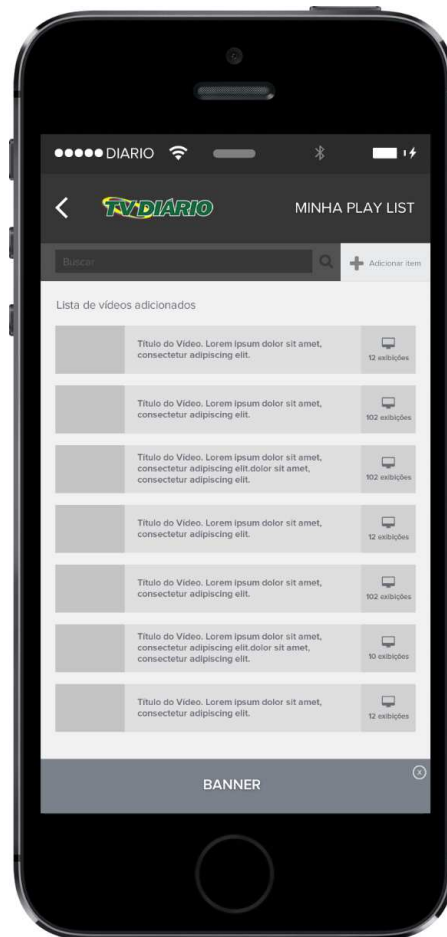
●●●●● DIARIO

TV DIÁRIO

MINHA PLAY LIST

Buscar

Adicionar item

Lista de vídeos adicionados

Título do Vídeo. Lorem ipsum dolor sit amet, consectetur adipiscing elit.

12 exibições

Título do Vídeo. Lorem ipsum dolor sit amet, consectetur adipiscing elit.

102 exibições

Título do Vídeo. Lorem ipsum dolor sit amet, consectetur adipiscing elit.dolor sit amet, consectetur adipiscing elit.

102 exibições

Título do Vídeo. Lorem ipsum dolor sit amet, consectetur adipiscing elit.

12 exibições

Título do Vídeo. Lorem ipsum dolor sit amet, consectetur adipiscing elit.

102 exibições

Título do Vídeo. Lorem ipsum dolor sit amet, consectetur adipiscing elit.dolor sit amet, consectetur adipiscing elit.

10 exibições

Título do Vídeo. Lorem ipsum dolor sit amet, consectetur adipiscing elit.

12 exibições

BANNER